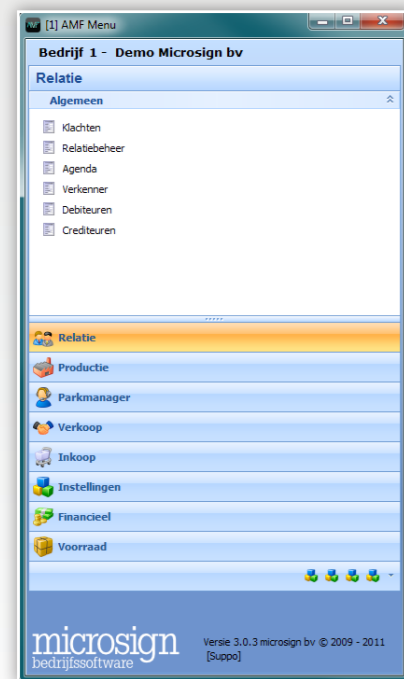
[1] AMF Menu

Bedrijf 1 - Demo Microsign bv

Relatie

Algemeen

Klachten
Relatiebeheer
Agenda
Verkenner
Debiteuren
Crediteuren

Relatie
Productie
Parkmanager
Verkoop
Inkoop
Instellingen
Financieel
Voorraad

microsign
bedrijfssoftware

Versie 3.0.3 microsign bv © 2009 - 2011
[Suppo]